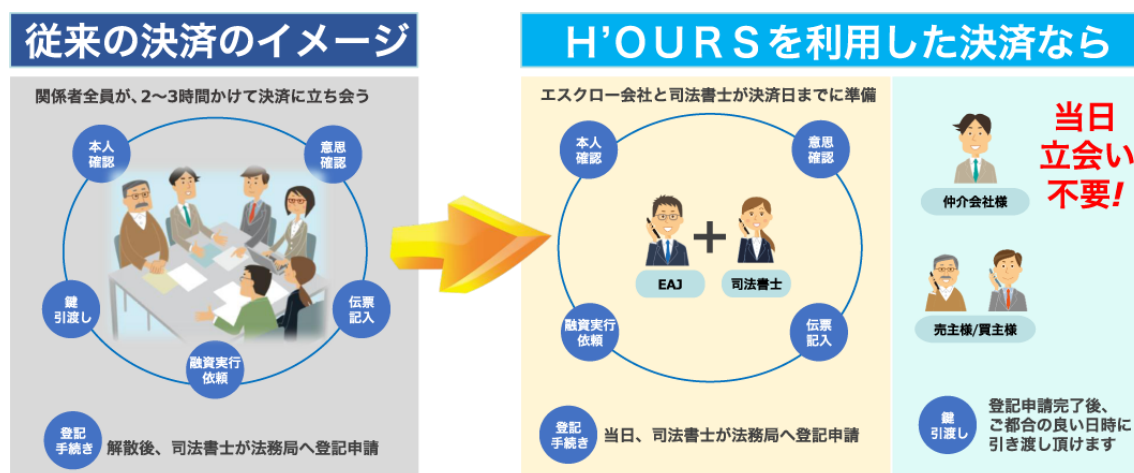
従来の決済のイメージ

関係者全員が、2〜3時間かけて決済に立ち会う

本人確認

意思確認

鍵引渡し

伝票記入

融資実行依頼

登記手続き 解散後、司法書士が法務局へ登記申請

H'OURSを利用した決済なら

エスクロー会社と司法書士が決済日までに準備

本人確認

意思確認

+

EAJ

司法書士

融資実行依頼

伝票記入

登記手続き 当日、司法書士が法務局へ登記申請

仲介会社様

当日立会い不要!

売主様/買主様

鍵引渡し 登記申請完了後、ご都合の良い日時に引き渡し頂けます